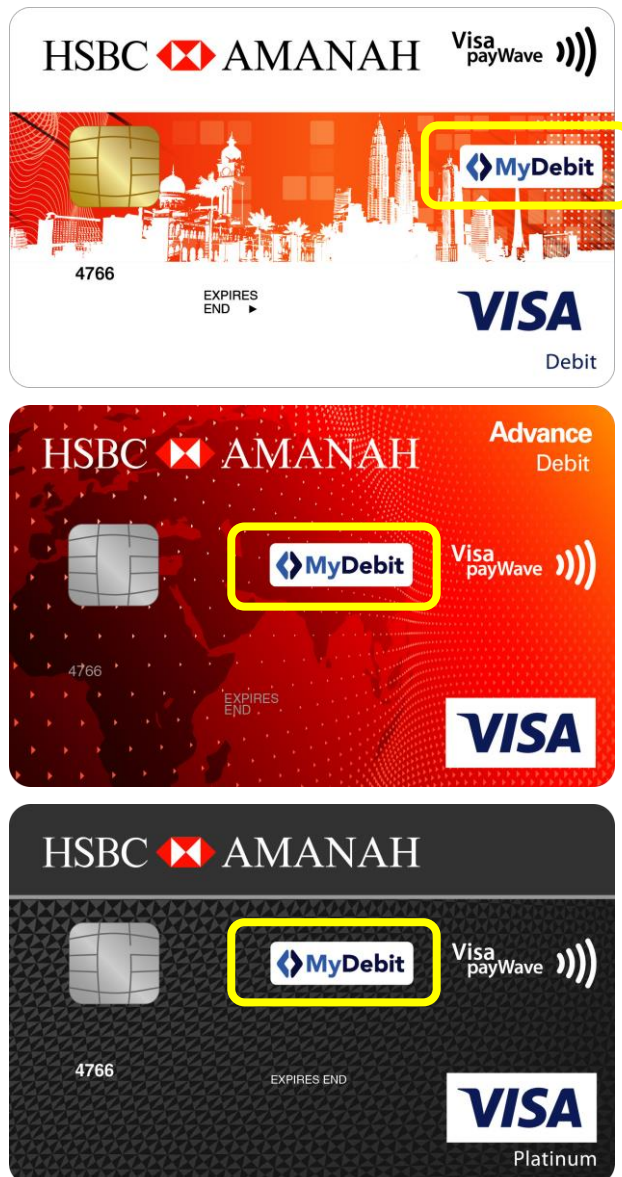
HSBC AMANAH

Visa payWave

MyDebit

4766

EXPIRES END ►

VISA

Debit

HSBC AMANAH

Advance Debit

MyDebit

Visa payWave

4766

EXPIRES END

VISA

HSBC AMANAH

MyDebit

Visa payWave

4766

EXPIRES END

VISA

Platinum